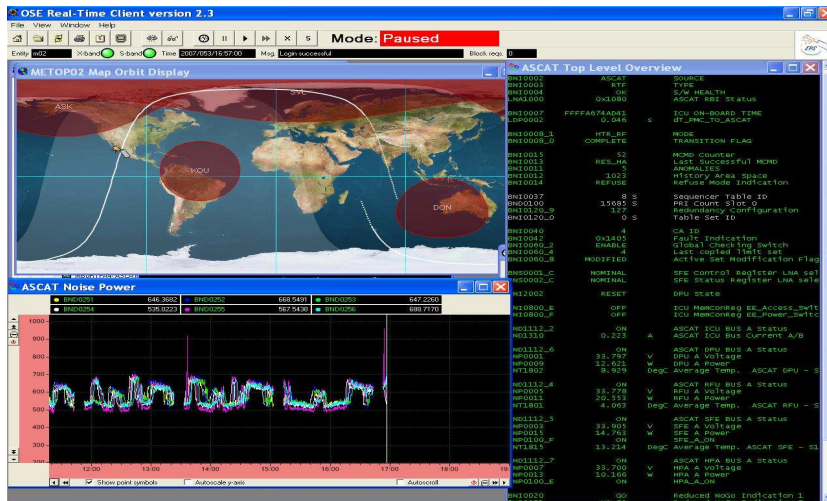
OSE Real-Time Client version 2.3

File View Window Help

Mode: Paused

Entity m02 X-band S-band Time 2007/053/16:57:00 Msg. Login successful Block reqs. 0

METOP02 Map Orbit Display

ASK SVL KOU DON

ASCAT Top Level Overview

| | | | |
|---|---|---|---|
| BNI0002 | ASCAT | | SOURCE |
| BNI0003 | RTF | | TYPE |
| BNI0004 | OK | | S/W HEALTH |
| LNA1000 | 0x1080 | | ASCAT RBI Status |
| BNI0007 | FFFFA674AD41 | | ICU ON-BOARD TIME |
| LDP0002 | 0.046 | s | RT_PMC_TO_ASCAT |
| BNI0008_1 | HTR_RF | | MODE |
| BNI0008_0 | COMPLETE | | TRANSITION FLAG |
| BNI0015 | 52 | | MCMD Counter |
| BNI0013 | RES_HA | | Last Successful MCMD |
| BNI0011 | 5 | | ANOMALIES |
| BNI0012 | 1023 | | History Area Space |
| BNI0014 | REFUSE | | Refuse Mode Indication |
| BNI0037 | 8 | S | Sequencer Table ID |
| BNI0100 | 15685 | S | PRI Count Slot 0 |
| BNI0120_9 | 127 | | Redundancy Configuration |
| BNI0120_0 | 0 | S | Table Set ID |
| BNI0040 | 4 | | CA ID |
| BNI0042 | 0x1405 | | Fault Indication |
| BNI0060_2 | ENABLE | | Global Checking Switch |
| BNI0060_4 | 4 | | Last copied limit set |
| BNI0060_8 | MODIFIED | | Active Set Modification Flag |
| BNS0001_C | NOMINAL | | SFE Control Register LNA sel |
| BNS0002_C | NOMINAL | | SFE Status Register LNA sele |
| NI2002 | RESET | | DPU State |
| NI0800_E | OFF | | ICU MemConReg EE_Access_Swit |
| NI0800_F | OFF | | ICU MemConReg EE_Power_Switc |
| NI1112_2 | ON | | ASCAT ICU BUS A Status |
| NI1310 | 0.223 | A | ASCAT ICU Bus Current A/B |
| NI1112_6 | ON | | ASCAT DPU BUS A Status |
| NP0001 | 33.797 | V | DPU A Voltage |
| NP0009 | 12.621 | W | DPU A Power |
| NT1802 | 8.929 | DegC | Average Temp. ASCAT DPU - S |
| NI1112_4 | ON | | ASCAT RFU BUS A Status |
| NP0005 | 33.778 | V | RFU A Voltage |
| NP0011 | 20.553 | W | RFU A Power |
| NT1801 | 4.063 | DegC | Average Temp. ASCAT RFU - S |
| NI1112_5 | ON | | ASCAT SFE BUS A Status |
| NP0003 | 33.905 | V | SFE A Voltage |
| NP0015 | 14.763 | W | SFE A Power |
| NP0100_F | ON | | SFE_A_ON |
| NT1815 | 13.214 | DegC | Average Temp. ASCAT SFE - S1 |
| NI1112_7 | ON | | ASCAT HPA BUS A Status |
| NP0007 | 33.700 | V | HPA A Voltage |
| NP0013 | 10.166 | W | HPA A Power |
| NP0100_E | ON | | HPA_A_ON |
| BNI0020 | GO | | Reduced NoGo Indication 1 |

ASCAT Noise Power

| | | | | | |
|---|---|---|---|---|---|
| BND0251 | 646.3682 | BND0252 | 668.5491 | BND0253 | 647.2260 |
| BND0254 | 535.0223 | BND0255 | 567.5438 | BND0256 | 688.7170 |

1000 900 800 700 600 500 400 300 200 100

12:00 13:00 14:00 15:00 16:00 17:00 18:00

Show point symbols Autoscale y-axis Autoscroll